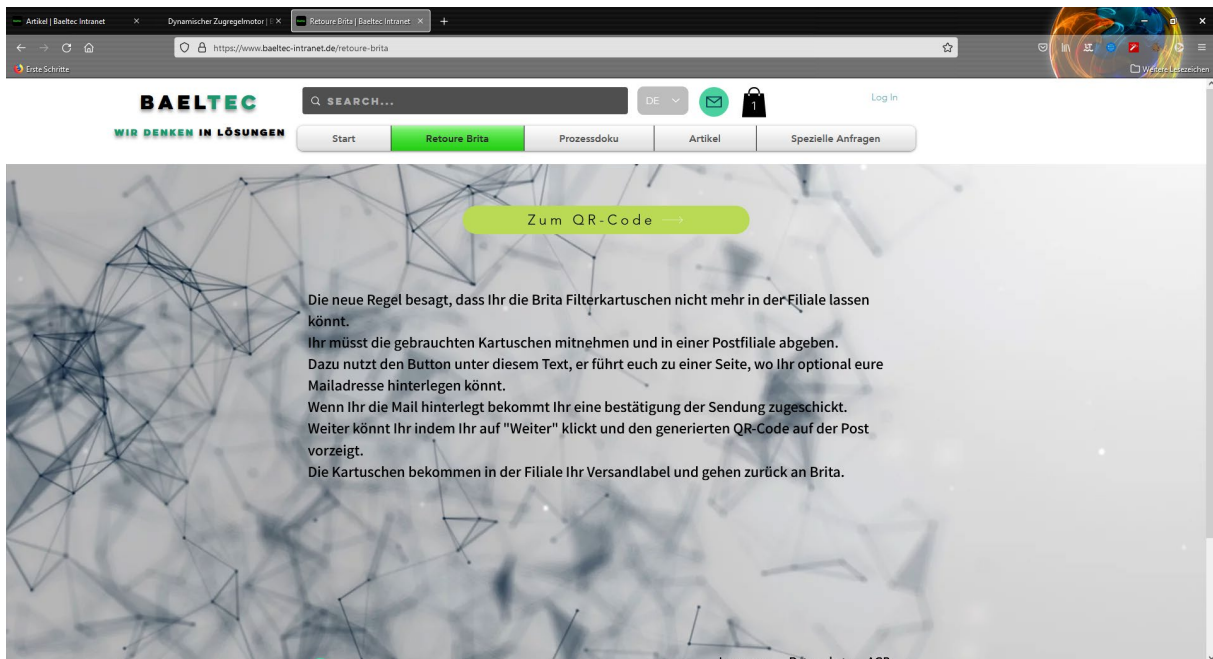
Artikel | Baeltec Intranet
Dynamischer Zugregelmotor | E
Retoure Brita | Baeltec Intranet
https://www.baeltec-intranet.de/retoure-brita
Erste Schritte
Weitere Lesezeichen

BAELTEC
WIR DENKEN IN LÖSUNGEN
SEARCH...
DE
1
Log In
Start
Retoure Brita
Prozessdoku
Artikel
Spezielle Anfragen

Zum QR-Code

Die neue Regel besagt, dass Ihr die Brita Filterkartuschen nicht mehr in der Filiale lassen könnt.
Ihr müsst die gebrauchten Kartuschen mitnehmen und in einer Postfiliale abgeben.
Dazu nutzt den Button unter diesem Text, er führt euch zu einer Seite, wo Ihr optional eure Mailadresse hinterlegen könnt.
Wenn Ihr die Mail hinterlegt bekommt Ihr eine bestätigung der Sendung zugeschickt.
Weiter könnt Ihr indem Ihr auf "Weiter" klickt und den generierten QR-Code auf der Post vorzeigt.
Die Kartuschen bekommen in der Filiale Ihr Versandlabel und gehen zurück an Brita.

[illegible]